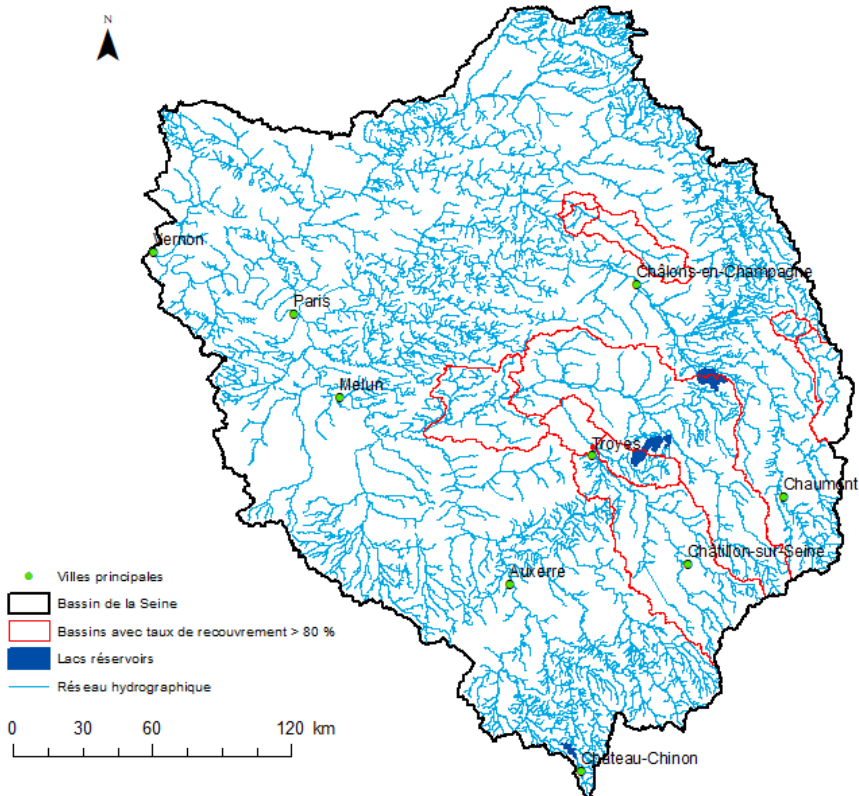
N

Vernon

Paris

Melun

Châlons-en-Champagne

Troyes

Chaumont

Châtillon-sur-Seine

Auxerre

Chateau-Chinon

Villes principales
Bassin de la Seine
Bassins avec taux de recouvrement > 80 %
Lacs réservoirs
Réseau hydrographique

0 30 60 120 km